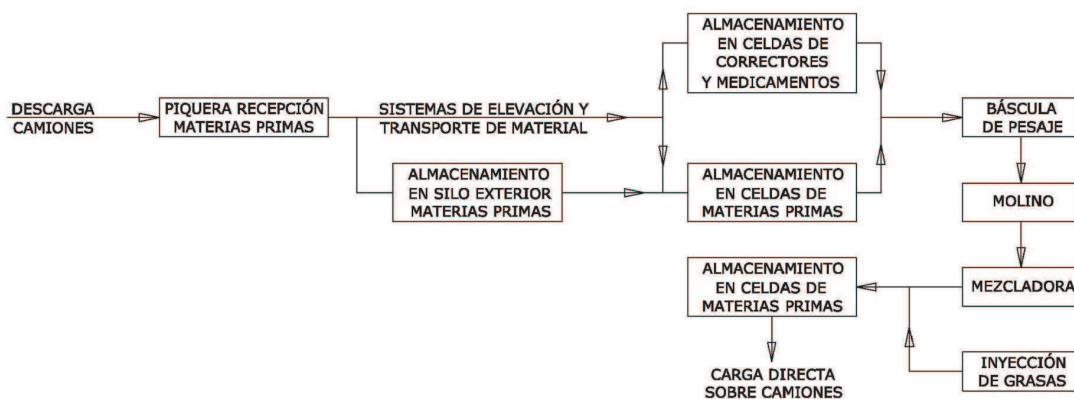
DESCARGA CAMIONES

PIQUERA RECEPCIÓN MATERIAS PRIMAS

SISTEMAS DE ELEVACIÓN Y TRANSPORTE DE MATERIAL

ALMACENAMIENTO EN CELDAS DE CORRECTORES Y MEDICAMENTOS

ALMACENAMIENTO EN SILO EXTERIOR MATERIAS PRIMAS

ALMACENAMIENTO EN CELDAS DE MATERIAS PRIMAS

BÁSCULA DE PESAJE

MOLINO

MEZCLADORA

ALMACENAMIENTO EN CELDAS DE MATERIAS PRIMAS

INYECCIÓN DE GRASAS

CARGA DIRECTA SOBRE CAMIONES